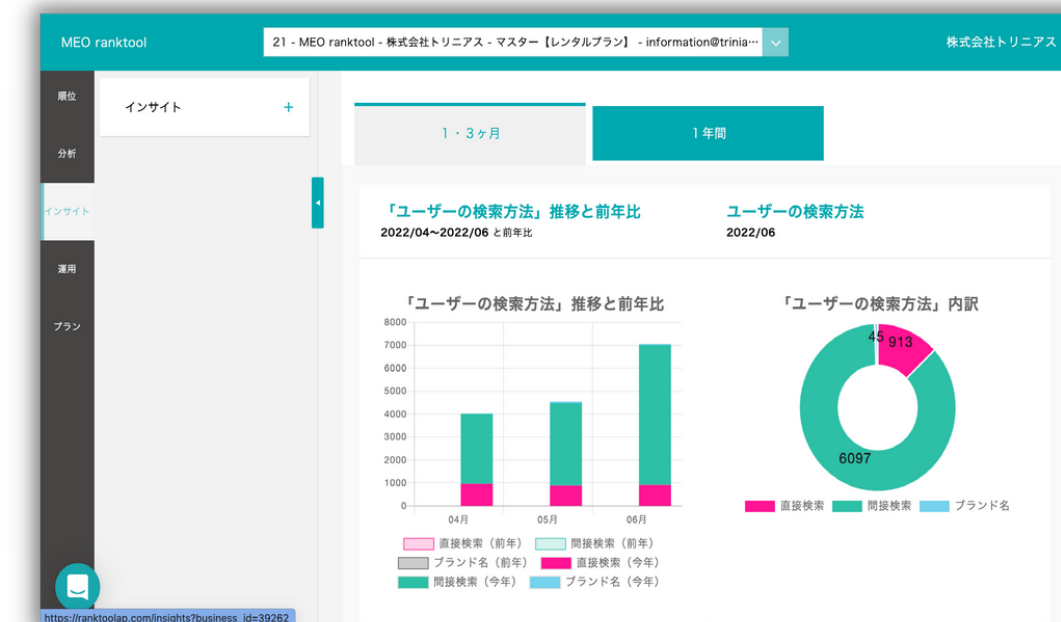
MEO ranktool

21 - MEO ranktool - 株式会社トリニアス - マスター【レンタルプラン】 - information@trinia…

株式会社トリニアス

順位

分析

インサイト

運用

プラン

インサイト +

1・3ヶ月

1年間

「ユーザーの検索方法」推移と前年比
2022/04~2022/06 と前年比

ユーザーの検索方法
2022/06

「ユーザーの検索方法」推移と前年比

8000
7000
6000
5000
4000
3000
2000
1000
0

04月 05月 06月

直接検索（前年） 間接検索（前年） ブランド名（前年） 直接検索（今年） 間接検索（今年） ブランド名（今年）

「ユーザーの検索方法」内訳

45 913

6097

直接検索 間接検索 ブランド名

https://ranktoolap.com/insights?business_id=39262